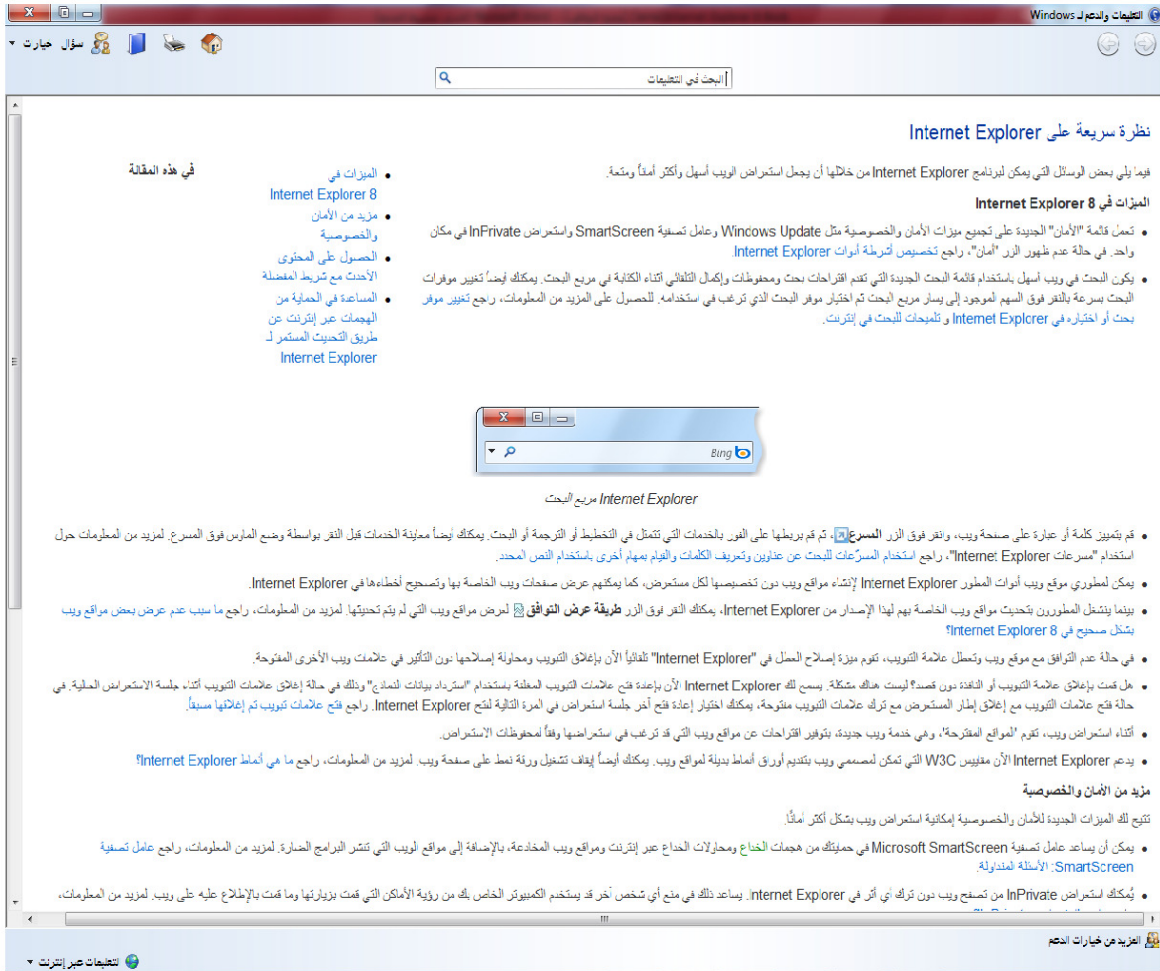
التعليمات والدعم لـ Windows

سؤال خيارات

البحث في التعليمات

نظرة سريعة على Internet Explorer

فيما يلي بعض الوسائل التي يمكن لبرنامج Internet Explorer من خلالها أن يجعل استعراض الويب أسهل وأكثر أماناً ومتعة.

في هذه المقالة

- الميزات في Internet Explorer 8
- مزيد من الأمان والخصوصية
- الحصول على المحتوى الأحدث مع شريط المفضلة
- المساعدة في الحماية من الهجمات عبر إنترنت عن طريق التحديث المستمر لـ Internet Explorer

الميزات في Internet Explorer 8

- تضمّ قائمة "الأمان" الجديدة على تجميع ميزات الأمان والخصوصية مثل Windows Update وعامل تصفية SmartScreen واستعراض InPrivate في مكان واحد. في حالة عدم ظهور الزر "أمان"، راجع تخصيص أشرطة أدوات Internet Explorer
- يكون البحث في ويب أسهل باستخدام قائمة البحث الجديدة التي تقدم اقتراحات بحث ومحفوظات وإكمال التلقائي أثناء الكتابة في مربع البحث. يمكنك أيضاً تغيير موفرات البحث بسرعة بالنقر فوق السهم الموجود إلى يسار مربع البحث ثم اختيار موفر البحث الذي ترغب في استخدامه. للحصول على المزيد من المعلومات، راجع تغيير موفر بحث أو اختياره في Internet Explorer و تلميحات للبحث في إنترنت.

Bing

مربع البحث Internet Explorer

- قم بتمييز كلمة أو عبارة في صفحة ويب، وانقر فوق الزر المسرع، ثم قم بربطها على الفور بالخدمات التي تتمثل في التخطيط أو الترجمة أو البحث. يمكنك أيضاً معاينة الخدمات قبل النقر بواسطة وضع الماوس فوق المسرع. لمزيد من المعلومات حول استخدام "مسرعات Internet Explorer"، راجع استخدام المسرّعات للبحث عن عناوين وتعريف الكلمات والقيام بمهام أخرى باستخدام النص المحدد.
- يمكن لمطوري موقع ويب أدوات المطور Internet Explorer لإنشاء مواقع ويب دون تخصيصها لكل مستعرض، كما يمكنهم عرض صفحات ويب الخاصة بها وتصحيح أخطاءها في Internet Explorer.
- بينما ينشغل المطورون بتحديث مواقع ويب الخاصة بهم لهذا الإصدار من Internet Explorer، يمكنك النقر فوق الزر طريقة عرض التوافق لعرض مواقع ويب التي لم يتم تحديثها. لمزيد من المعلومات، راجع ما سبب عدم عرض بعض مواقع ويب بشكل صحيح في Internet Explorer 8؟
- في حالة عدم التوافق مع موقع ويب وتعطل علامة التبويب، تقوم ميزة إصلاح العطل في "Internet Explorer" تلقائياً الآن بإغلاق التبويب ومحاولة إصلاحها دون التأثير في علامات ويب الأخرى المفتوحة.
- هل قمت بإغلاق علامة التبويب أو النافذة دون قصد؟ ليست هناك مشكلة. يسمح لك Internet Explorer الآن بإعادة فتح علامات التبويب المغلقة باستخدام "استرداد بيانات النماذج" وذلك في حالة إغلاق علامات التبويب أثناء جلسة الاستعراض الحالية. في حالة فتح علامات التبويب مع إغلاق إطار المستعرض مع ترك علامات التبويب مفتوحة، يمكنك اختيار إعادة فتح آخر جلسة استعراض في المرة التالية لفتح Internet Explorer. راجع فتح علامات تبويب تم إغلاقها مسبقاً.
- أثناء استعراض ويب، تقوم "المواقع المقترحة"، وهي خدمة ويب جديدة، بتوفير اقتراحات عن مواقع ويب التي قد ترغب في استعراضها وفقاً لمحفوظات الاستعراض.
- يدعم Internet Explorer الآن مقاييس W3C التي تمكن لمصممي ويب بتقديم أوراق أنماط بديلة لمواقع ويب. يمكنك أيضاً إيقاف تشغيل ورقة نمط على صفحة ويب. لمزيد من المعلومات، راجع ما هي أنماط Internet Explorer؟

مزيد من الأمان والخصوصية

تتيح لك الميزات الجديدة للأمان والخصوصية إمكانية استعراض ويب بشكل أكثر أماناً.

- يمكن أن يساعد عامل تصفية Microsoft SmartScreen في حمايتك من هجمات الخداع ومحاولات الخداع عبر إنترنت ومواقع ويب المخادعة، بالإضافة إلى مواقع الويب التي تنشر البرامج الضارة. لمزيد من المعلومات، راجع عامل تصفية SmartScreen: الأسئلة المتداولة.
- يُمكنك استعراض InPrivate من تصفح ويب دون ترك أي أثر في Internet Explorer. يساعد ذلك في منع أي شخص آخر قد يستخدم الكمبيوتر الخاص بك من رؤية الأماكن التي قمت بزيارتها وما قمت بالإطلاع عليه على ويب. لمزيد من المعلومات،

المزيد من خيارات الدعم

التعليمات عبر إنترنت